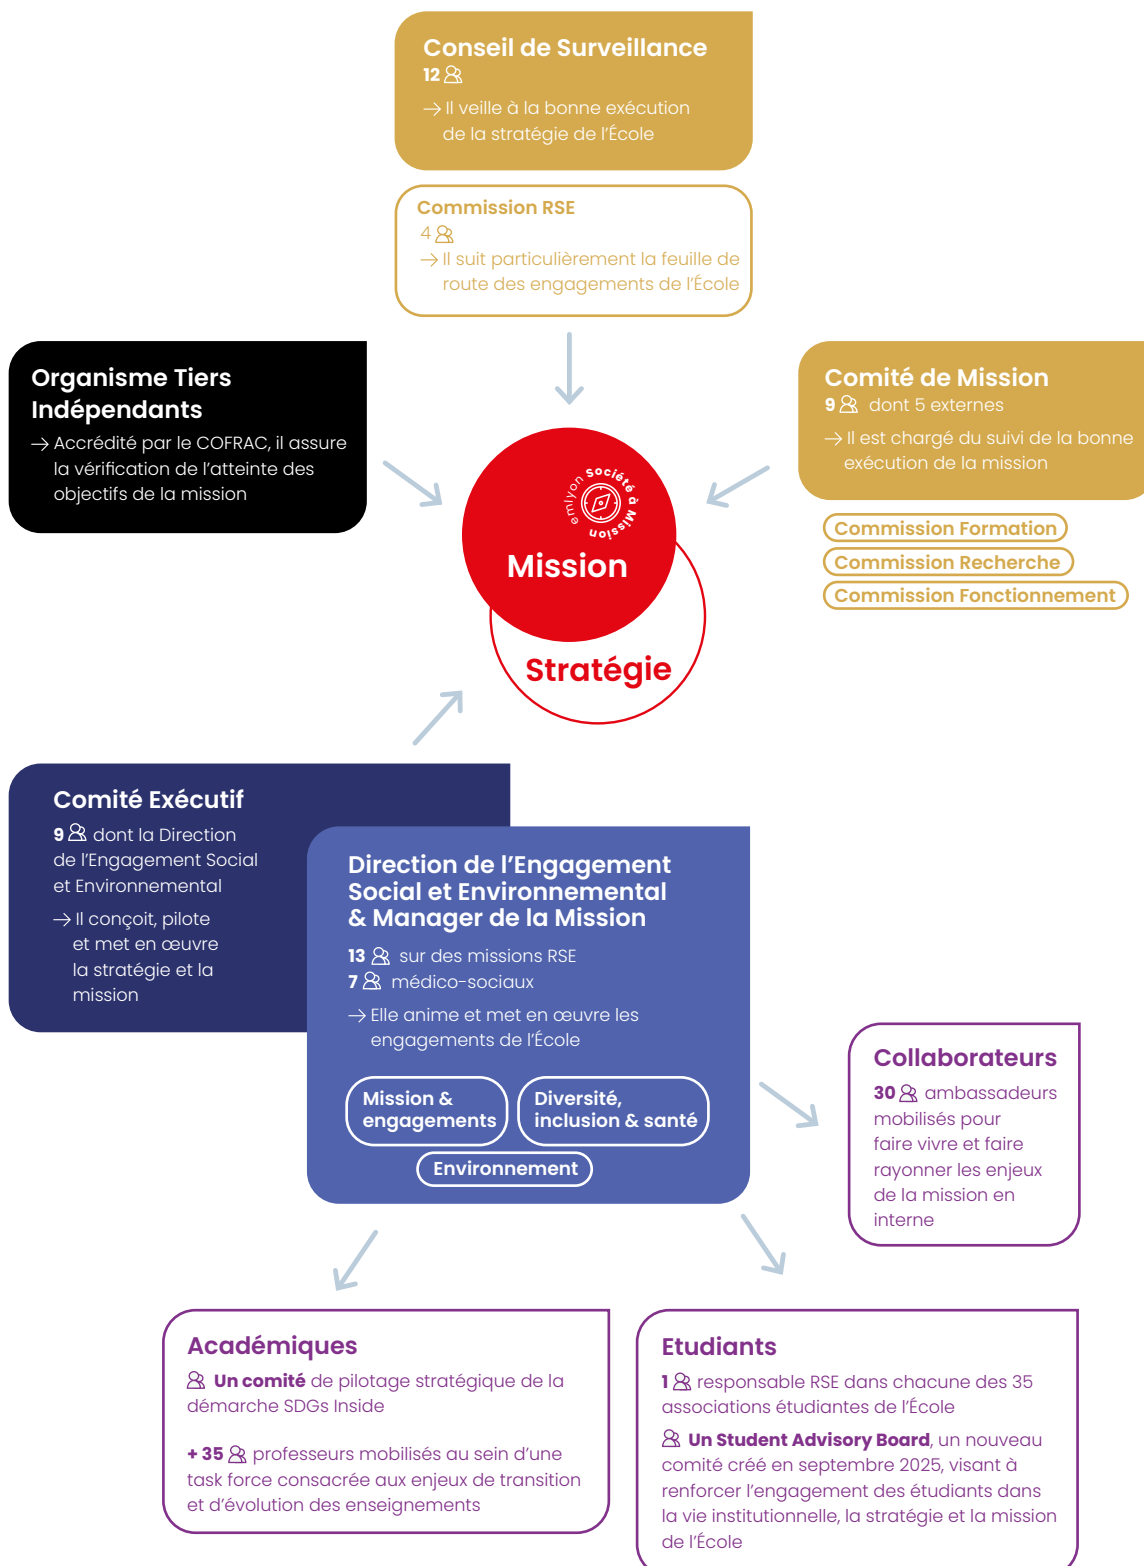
Conseil de Surveillance
12

→ Il veille à la bonne exécution de la stratégie de l'École

Commission RSE
4

→ Il suit particulièrement la feuille de route des engagements de l'École

Organisme Tiers Indépendants
→ Accrédité par le COFRAC, il assure la vérification de l'atteinte des objectifs de la mission

emlyon Société à Mission

Mission

Stratégie

Comité de Mission
9 dont 5 externes

→ Il est chargé du suivi de la bonne exécution de la mission

Commission Formation
Commission Recherche
Commission Fonctionnement

Comité Exécutif
9 dont la Direction de l'Engagement Social et Environnemental

→ Il conçoit, pilote et met en œuvre la stratégie et la mission

Direction de l'Engagement Social et Environnemental & Manager de la Mission
13 sur des missions RSE
7 médico-sociaux

→ Elle anime et met en œuvre les engagements de l'École

Mission & engagements
Diversité, inclusion & santé
Environnement

Collaborateurs
30 ambassadeurs mobilisés pour faire vivre et faire rayonner les enjeux de la mission en interne

Académiques
Un comité de pilotage stratégique de la démarche SDGs Inside

+ 35 professeurs mobilisés au sein d'une task force consacrée aux enjeux de transition et d'évolution des enseignements

Etudiants
1 responsable RSE dans chacune des 35 associations étudiantes de l'École

Un Student Advisory Board, un nouveau comité créé en septembre 2025, visant à renforcer l'engagement des étudiants dans la vie institutionnelle, la stratégie et la mission de l'École